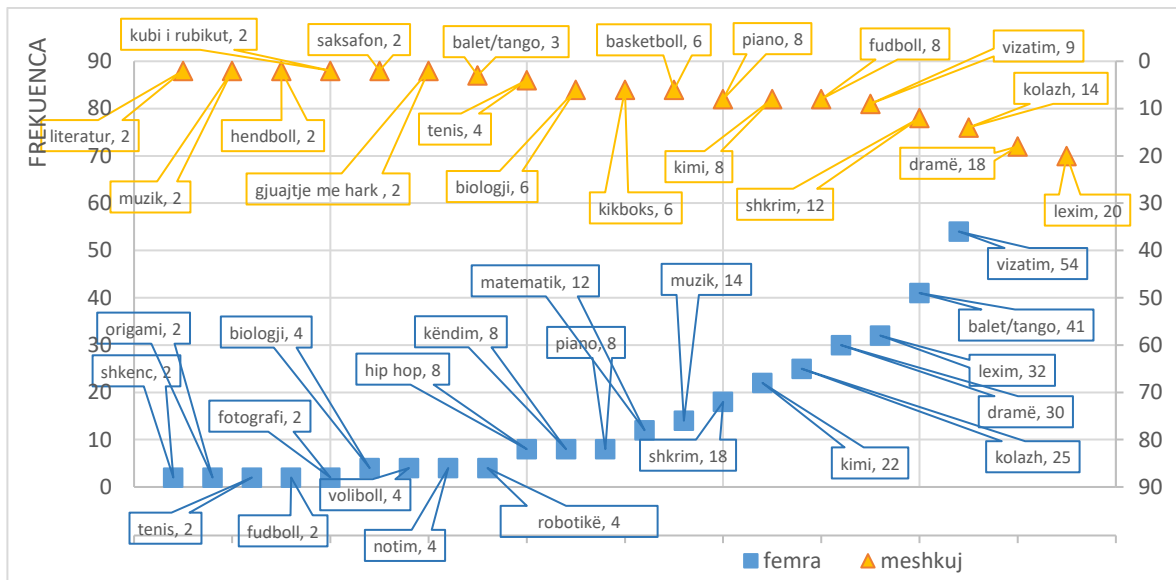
FREKUENCA

90
80
70
60
50
40
30
20
10
0

0
10
20
30
40
50
60
70
80
90

kubi i rubikut, 2
saksafon, 2
balet/tango, 3
basketboll, 6
piano, 8
fudboll, 8
vizatim, 9
kolazh, 14
literatur, 2
hendboll, 2
tenis, 4
kimi, 8
dramë, 18
muzik, 2
gjuajtje me hark , 2
biologji, 6
kikboks, 6
shkrim, 12
lexim, 20

vizatim, 54
matematik, 12
muzik, 14
origami, 2
biologji, 4
këndim, 8
balet/tango, 41
piano, 8
shkenc, 2
hip hop, 8
lexim, 32
dramë, 30
fotografi, 2
shkrim, 18
kimi, 22
kolazh, 25
volliboll, 4
tenis, 2
fudboll, 2
robotikë, 4
notim, 4

femra
meshkuj